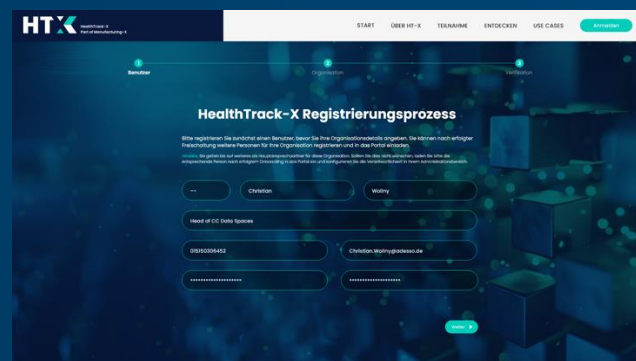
HTX HealthTrack-X Part of Manufacturing-X

START ÜBER HT-X TEILNAHME ENTDECKEN USE CASES Anmelden

1 Benutzer 2 Organisation 3 Verifikation

HealthTrack-X Registrierungsprozess

Bitte registrieren Sie zunächst einen Benutzer, bevor Sie Ihre Organisationsdetails angeben. Sie können nach erfolgter Freischaltung weitere Personen für Ihre Organisation registrieren und in das Portal einladen.

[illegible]

--- Christian Wollny

Head of CC Data Spaces

015150306452 Christian.Wollny@adesso.de

•••••••••••••••••• ••••••••••••••••••

Weiter